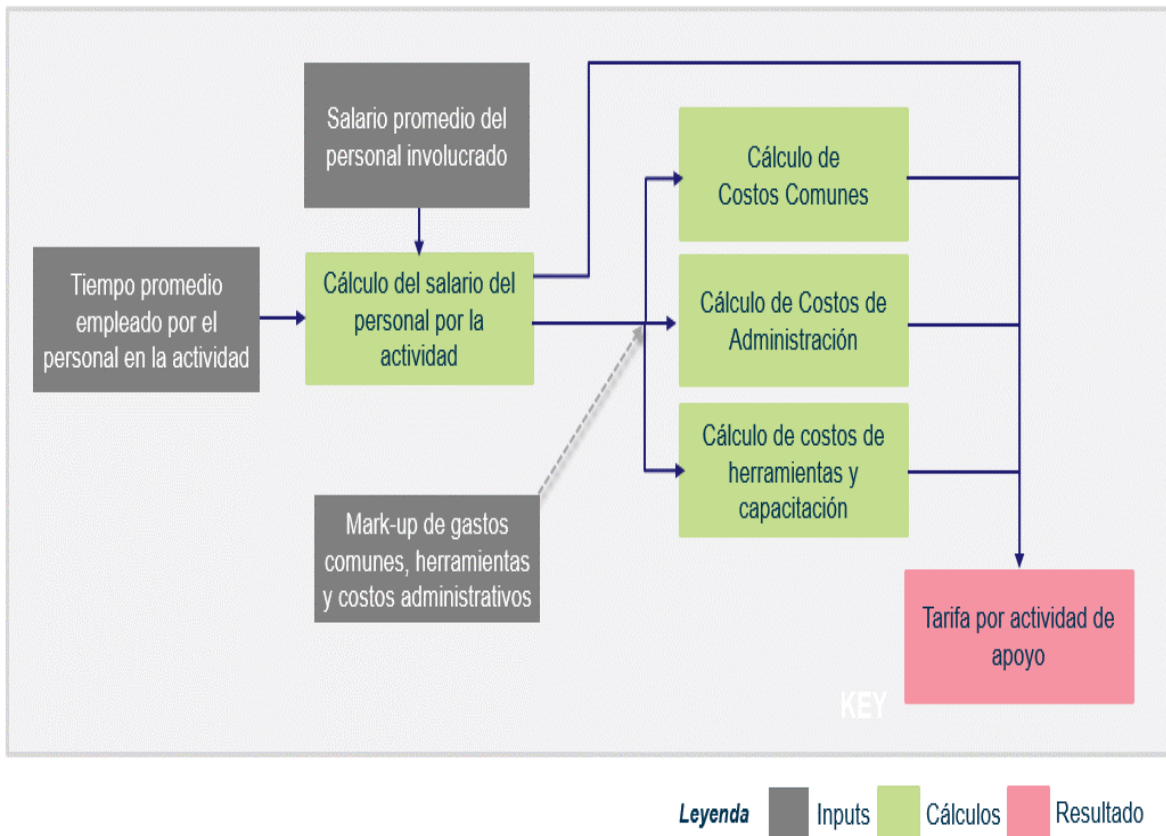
Salario promedio del personal involucrado

Tiempo promedio empleado por el personal en la actividad

Cálculo del salario del personal por la actividad

Cálculo de Costos Comunes

Cálculo de Costos de Administración

Cálculo de costos de herramientas y capacitación

Mark-up de gastos comunes, herramientas y costos administrativos

Tarifa por actividad de apoyo

KEY

Leyenda Inputs Cálculos Resultado